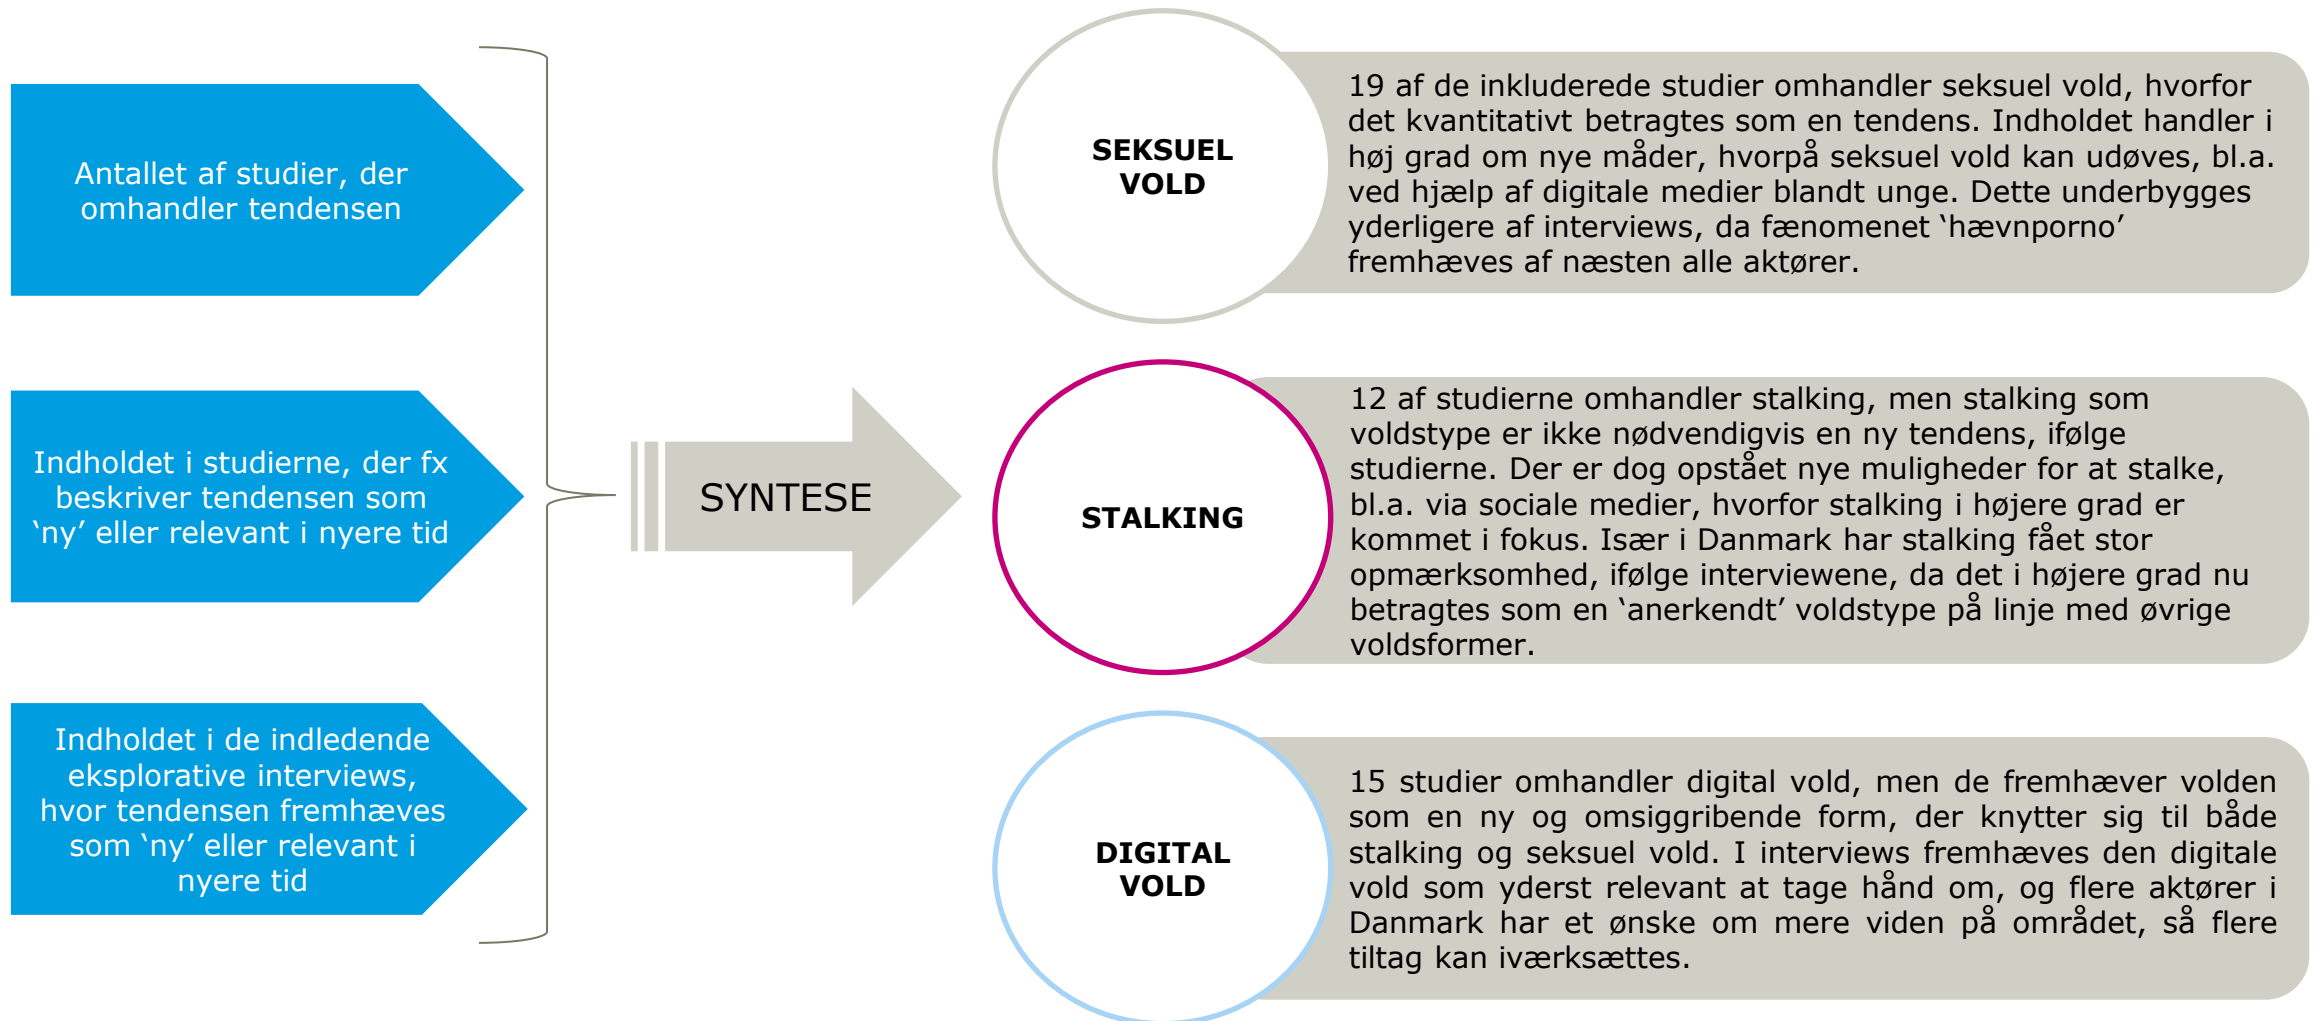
Antallet af studier, der omhandler tendensen

Indholdet i studierne, der fx beskriver tendensen som 'ny' eller relevant i nyere tid

Indholdet i de indledende eksplorative interviews, hvor tendensen fremhæves som 'ny' eller relevant i nyere tid

SYNTESE

SEKSUEL VOLD

19 af de inkluderede studier omhandler seksuel vold, hvorfor det kvantitativt betragtes som en tendens. Indholdet handler i høj grad om nye måder, hvorpå seksuel vold kan udøves, bl.a. ved hjælp af digitale medier blandt unge. Dette underbygges yderligere af interviews, da fænomenet 'hævnporno' fremhæves af næsten alle aktører.

STALKING

12 af studierne omhandler stalking, men stalking som voldstype er ikke nødvendigvis en ny tendens, ifølge studierne. Der er dog opstået nye muligheder for at stalke, bl.a. via sociale medier, hvorfor stalking i højere grad er kommet i fokus. Især i Danmark har stalking fået stor opmærksomhed, ifølge interviewene, da det i højere grad nu betragtes som en 'anerkendt' voldstype på linje med øvrige voldsformer.

DIGITAL VOLD

15 studier omhandler digital vold, men de fremhæver volden som en ny og omsiggribende form, der knytter sig til både stalking og seksuel vold. I interviews fremhæves den digitale vold som yderst relevant at tage hånd om, og flere aktører i Danmark har et ønske om mere viden på området, så flere tiltag kan iværksættes.